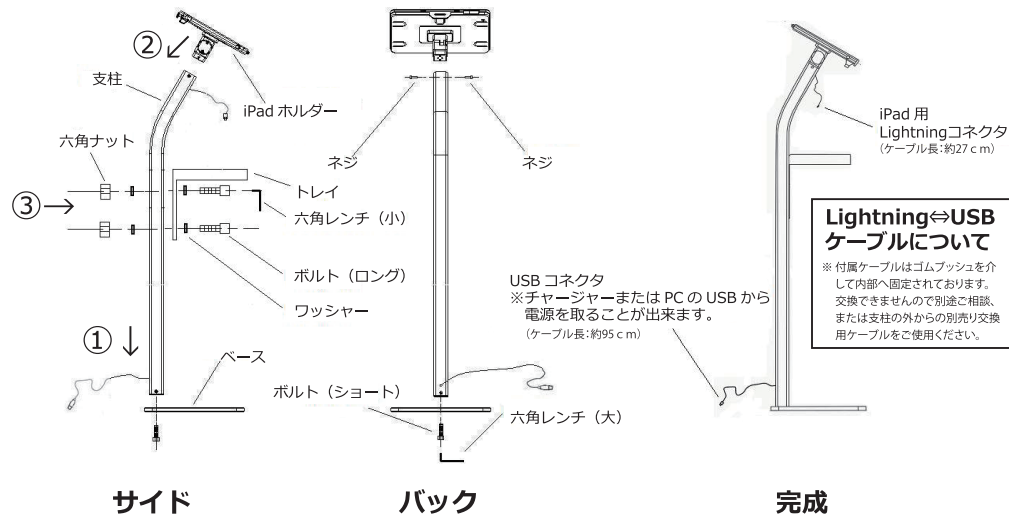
②↙

支柱

iPad ホルダー

六角ナット

③→

トレイ

六角レンチ（小）

ボルト（ロング）

ワッシャー

① ↓

ベース

サイド

ネジ

ネジ

USB コネクタ
※チャージャーまたは PC の USB から 電源を取ることが出来ます。
（ケーブル長：約95ｃｍ）

ボルト（ショート）

六角レンチ（大）

バック

iPad 用
Lightningコネクタ
（ケーブル長：約27ｃｍ）

Lightning⇔USB
ケーブルについて

※ 付属ケーブルはゴムブッシュを介して内部へ固定されております。交換できませんので別途ご相談、または支柱の外からの別売り交換用ケーブルをご使用ください。

完成